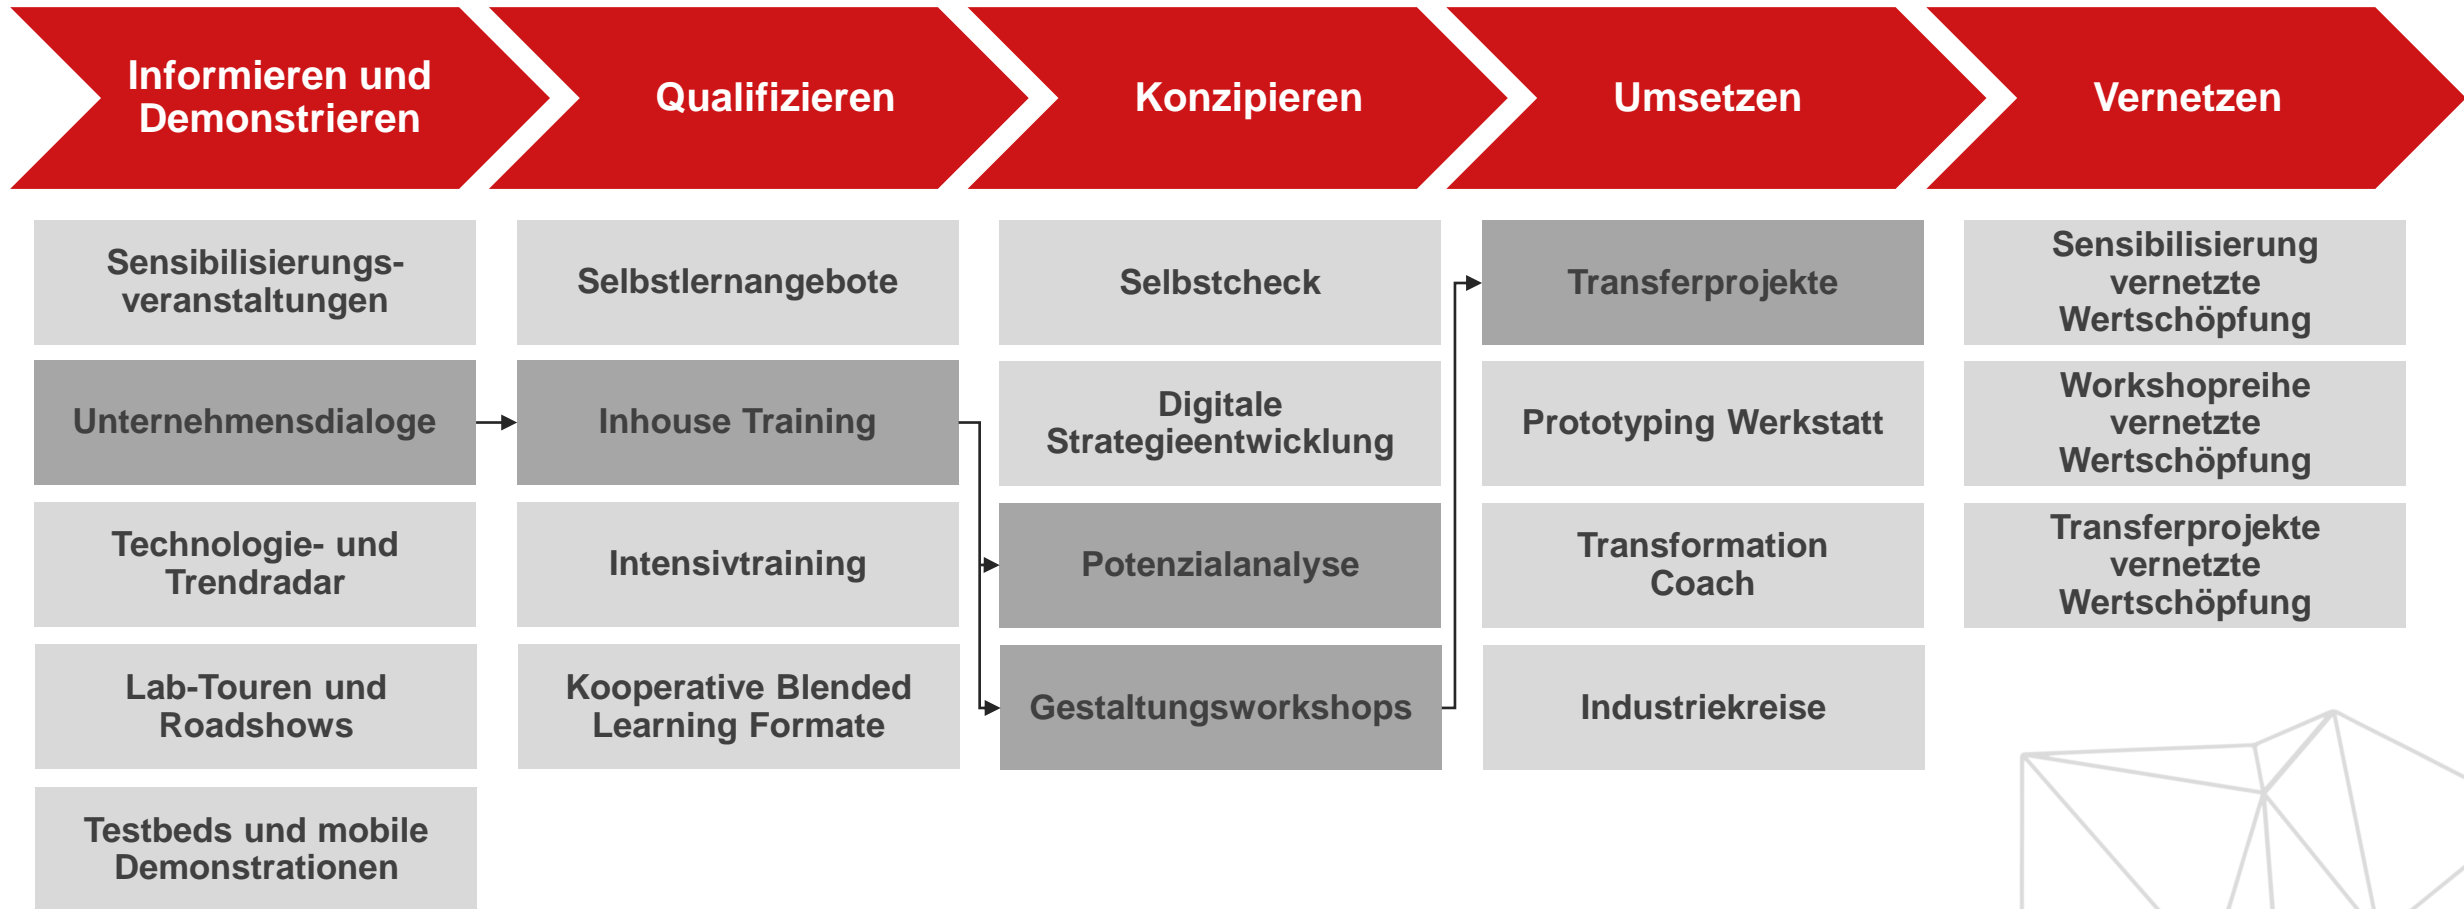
Informieren und Demonstrieren

Qualifizieren

Konzipieren

Umsetzen

Vernetzen

Sensibilisierungsveranstaltungen

Unternehmensdialoge

Technologie- und Trendradar

Lab-Touren und Roadshows

Testbeds und mobile Demonstrationen

Selbstlernangebote

Inhouse Training

Intensivtraining

Kooperative Blended Learning Formate

Selbstcheck

Digitale Strategieentwicklung

Potenzialanalyse

Gestaltungsworkshops

Transferprojekte

Prototyping Werkstatt

Transformation Coach

Industriekreise

Sensibilisierung vernetzte Wertschöpfung

Workshopreihe vernetzte Wertschöpfung

Transferprojekte vernetzte Wertschöpfung